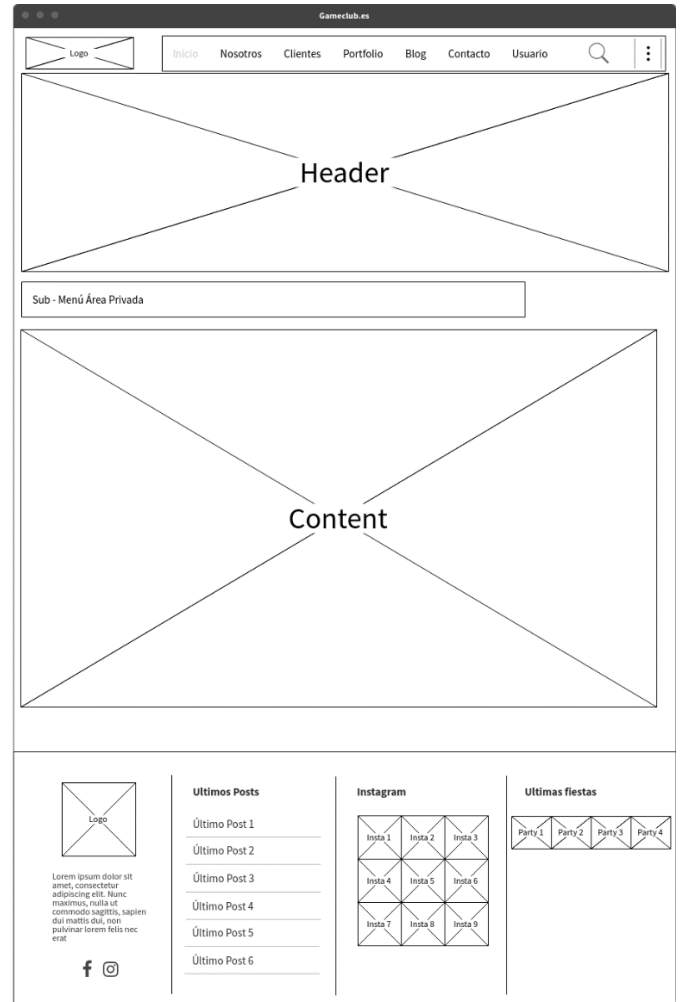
Gameclub.es

Logo

Inicio Nosotros Clientes Portfolio Blog Contacto Usuario

Header

Sub - Menú Área Privada

Content

Logo

Lorem ipsum dolor sit amet, consectetur adipiscing elit. Nunc maximus, nulla ut commodo sagittis, sapien dui mattis dui, non pulvinar lorem felis nec erat

Ultimos Posts

Último Post 1
Último Post 2
Último Post 3
Último Post 4
Último Post 5
Último Post 6

Instagram

| Insta 1 | Insta 2 | Insta 3 |
|---|---|---|
| Insta 4 | Insta 5 | Insta 6 |
| Insta 7 | Insta 8 | Insta 9 |

Ultimas fiestas

Party 1 Party 2 Party 3 Party 4